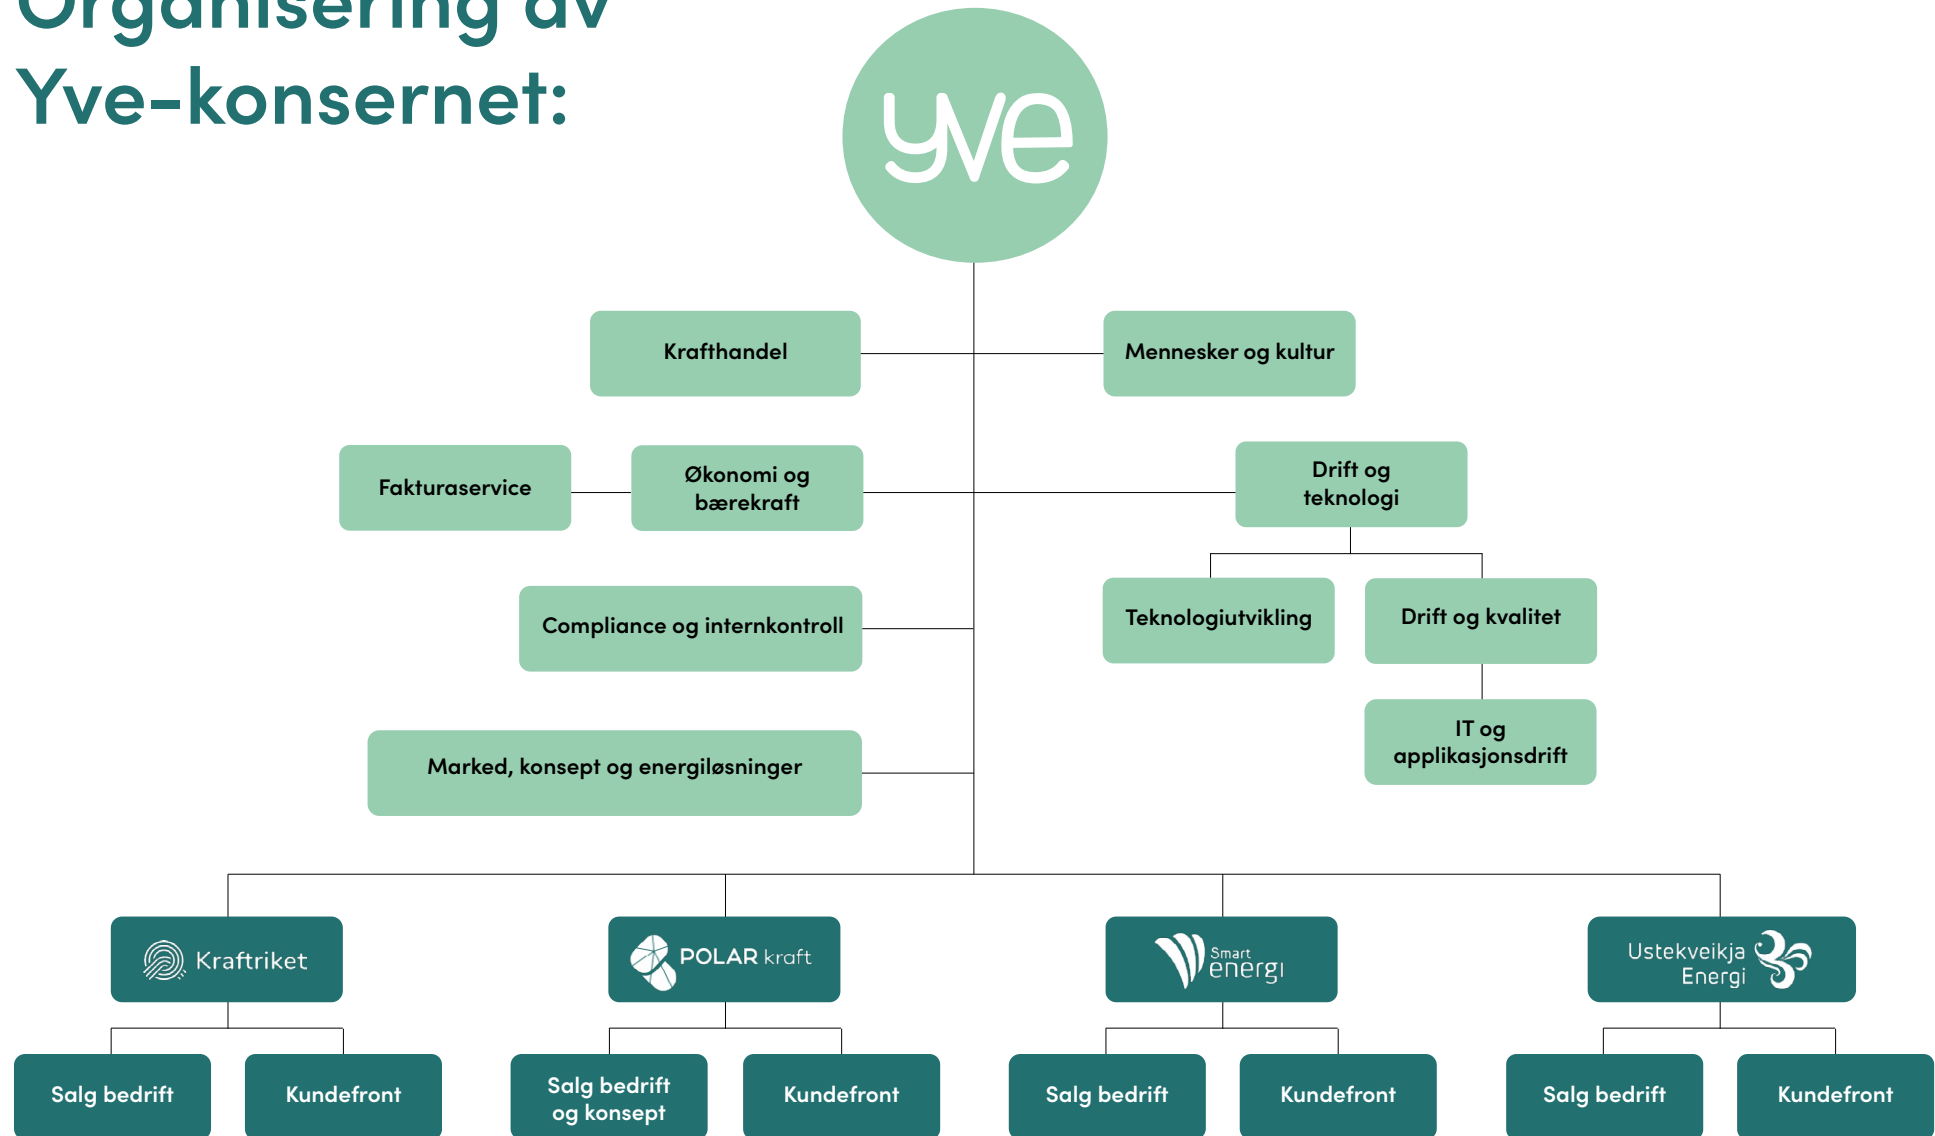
Organisering av Yve-konsernet:

yve

Krafthandel

Mennesker og kultur

Fakturaservice

Økonomi og bærekraft

Drift og teknologi

Compliance og internkontroll

Teknologiutvikling

Drift og kvalitet

IT og applikasjonsdrift

Marked, konsept og energiløsninger

Kraftriket

Salg bedrift

Kundefront

POLAR kraft

Salg bedrift og konsept

Kundefront

Smart energi

Salg bedrift

Kundefront

Ustekveikja Energi

Salg bedrift

Kundefront